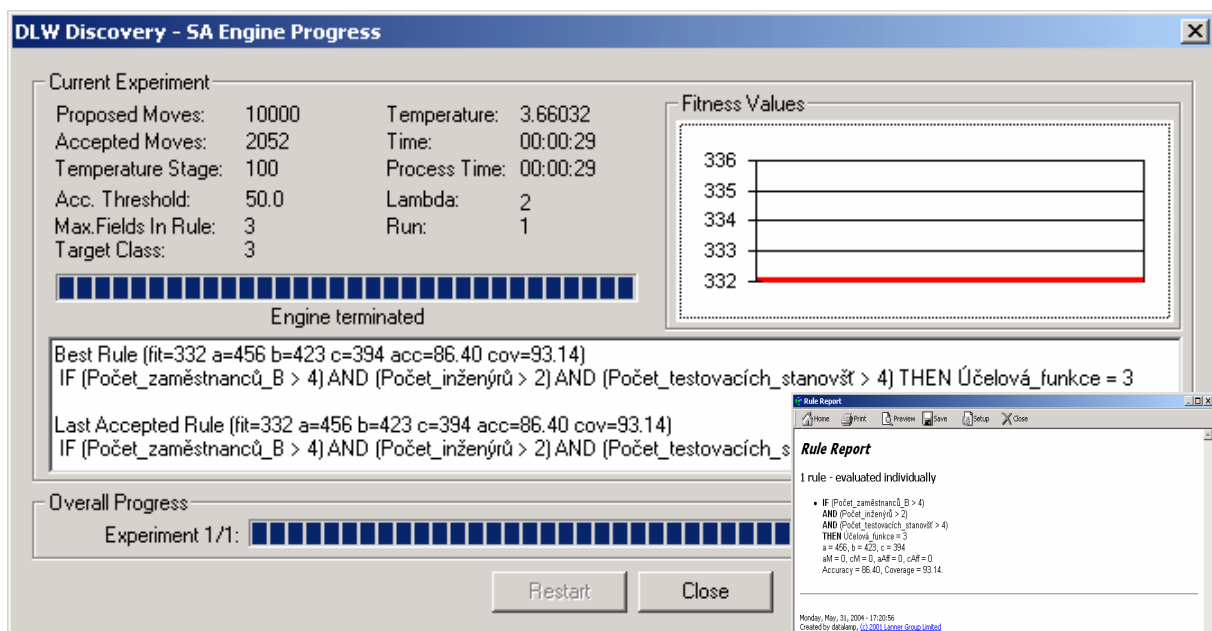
DLW Discovery - SA Engine Progress

Current Experiment

Proposed Moves: 10000
Accepted Moves: 2052
Temperature Stage: 100
Acc. Threshold: 50.0
Max.Fields In Rule: 3
Target Class: 3

Temperature: 3.66032
Time: 00:00:29
Process Time: 00:00:29
Lambda: 2
Run: 1

Fitness Values

336
335
334
333
332

Engine terminated

Best Rule (fit=332 a=456 b=423 c=394 acc=86.40 cov=93.14)
IF (Počet_zaměstnanců_B > 4) AND (Počet_inženýrů > 2) AND (Počet_testovacích_stanovšť > 4) THEN Účelová_funkce = 3

Last Accepted Rule (fit=332 a=456 b=423 c=394 acc=86.40 cov=93.14)
IF (Počet_zaměstnanců_B > 4) AND (Počet_inženýrů > 2) AND (Počet_testovacích_s

Overall Progress

Experiment 1/1:

Restart Close

Rule Report

Home Print Preview Save Setup Close

Rule Report

1 rule - evaluated individually

• IF (Počet_zaměstnanců_B > 4)
AND (Počet_inženýrů > 2)
AND (Počet_testovacích_stanovšť > 4)
THEN Účelová_funkce = 3
a = 456, b = 423, c = 394
aM = 0, cM = 0, aAff = 0, cAff = 0
Accuracy = 86.40, Coverage = 93.14.

Monday, May, 31, 2004 - 17:20:56
Created by datalamp, (c) 2001 Lanner Group Limited